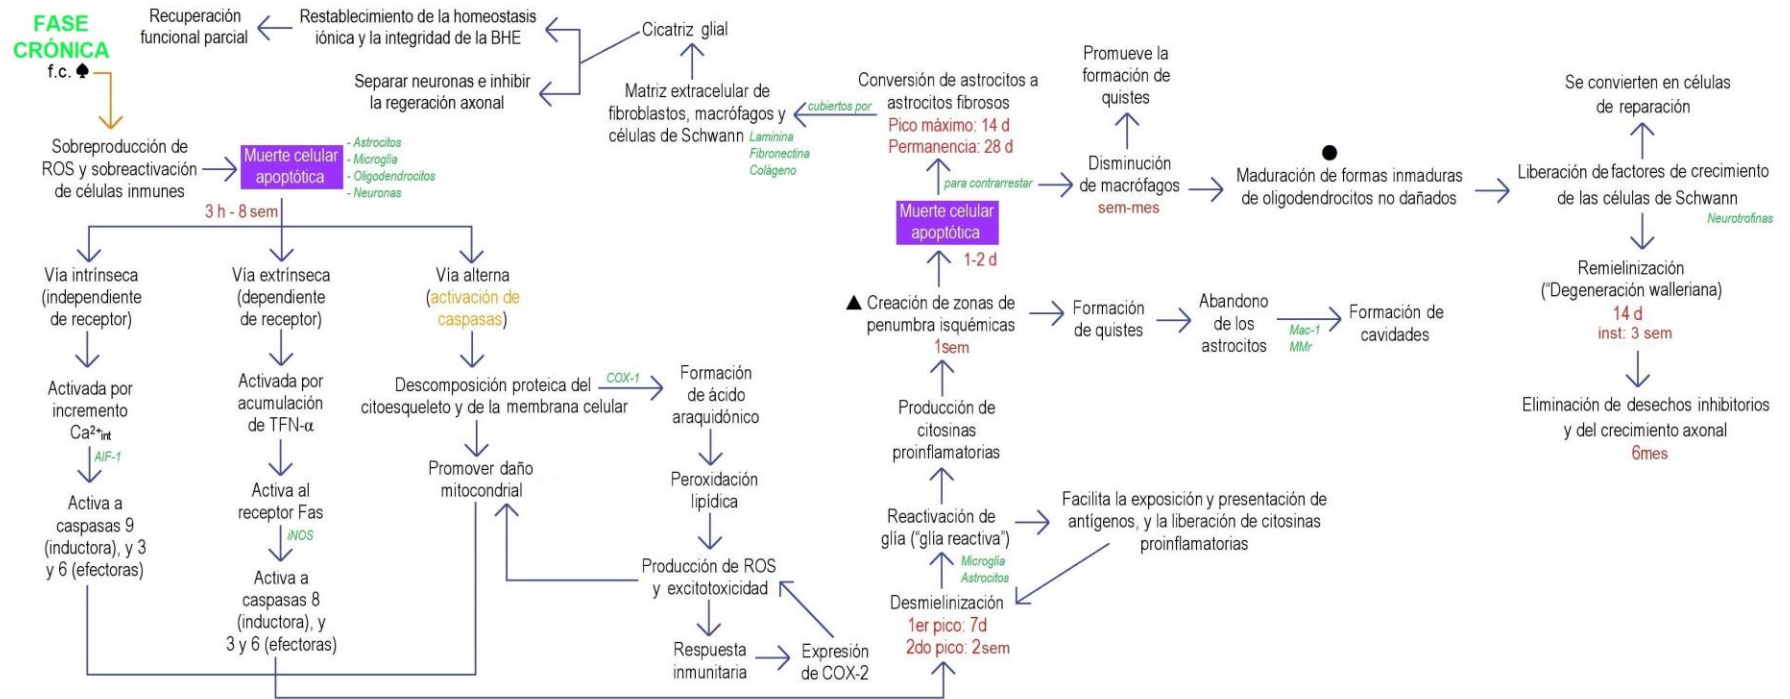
FASE CRÓNICA
f.c. ♠

Recuperación funcional parcial

Restablecimiento de la homeostasis iónica y la integridad de la BHE

Separar neuronas e inhibir la regeración axonal

Cicatriz glial

Matriz extracelular de fibroblastos, macrófagos y células de Schwann

Laminina
Fibronectina
Colágeno

cubiertos por

Conversión de astrocitos a astrocitos fibrosos
Pico máximo: 14 d
Permanencia: 28 d

Promueve la formación de quistes

Disminución de macrófagos
sem-mes

para contrarrestar

Muerte celular apoptótica

1-2 d

●
Maduración de formas inmaduras de oligodendrocitos no dañados

Se convierten en células de reparación

Liberación de factores de crecimiento de las células de Schwann
Neurotrofinas

Remielinización
("Degeneración walleriana)
14 d
inst: 3 sem

Eliminación de desechos inhibitorios y del crecimiento axonal
6mes

Sobreproducción de ROS y sobreactivación de células inmunes

Muerte celular apoptótica
- Astrocitos
- Microglia
- Oligodendrocitos
- Neuronas

3 h - 8 sem

Vía intrínseca (independiente de receptor)

Activada por incremento $Ca^{2+}_{int}$

AIF-1

Activa a caspasas 9 (inductora), y 3 y 6 (efectoras)

Vía extrínseca (dependiente de receptor)

Activada por acumulación de TFN-α

Activa al receptor Fas

iNOS

Activa a caspasas 8 (inductora), y 3 y 6 (efectoras)

Vía alterna (activación de caspasas)

Descomposición proteica del citoesqueleto y de la membrana celular

COX-1

Formación de ácido araquidónico

Peroxidación lipídica

Producción de ROS y excitotoxicidad

Respuesta inmunitaria

Expresión de COX-2

Promover daño mitocondrial

▲ Creación de zonas de penumbra isquémicas
1sem

Formación de quistes

Abandono de los astrocitos

Mac-1
MMr

Formación de cavidades

Producción de citosinas proinflamatorias

Reactivación de glía ("glía reactiva")

Microglia
Astrocitos

Facilita la exposición y presentación de antígenos, y la liberación de citosinas proinflamatorias

Desmielinización
1er pico: 7d
2do pico: 2sem